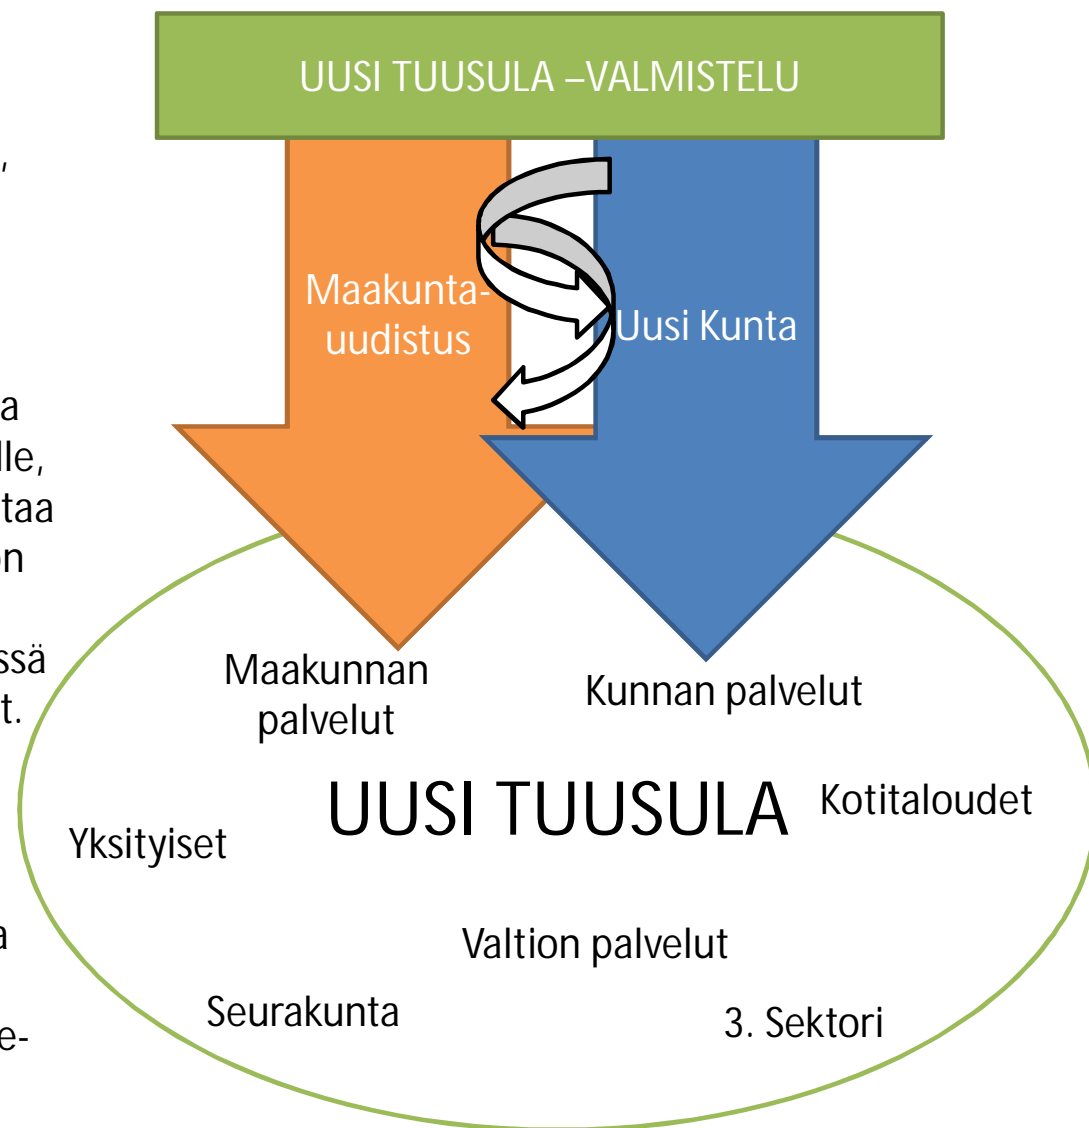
UUSI TUUSULA –VALMISTELU

Maakunta-uudistus

Uusi Kunta

,

a
lle,
taa
n

ssä
t.

a

e-

Maakunnan palvelut

Kunnan palvelut

UUSI TUUSULA

Kotitaloudet

Yksityiset

Valtion palvelut

Seurakunta

3. Sektori